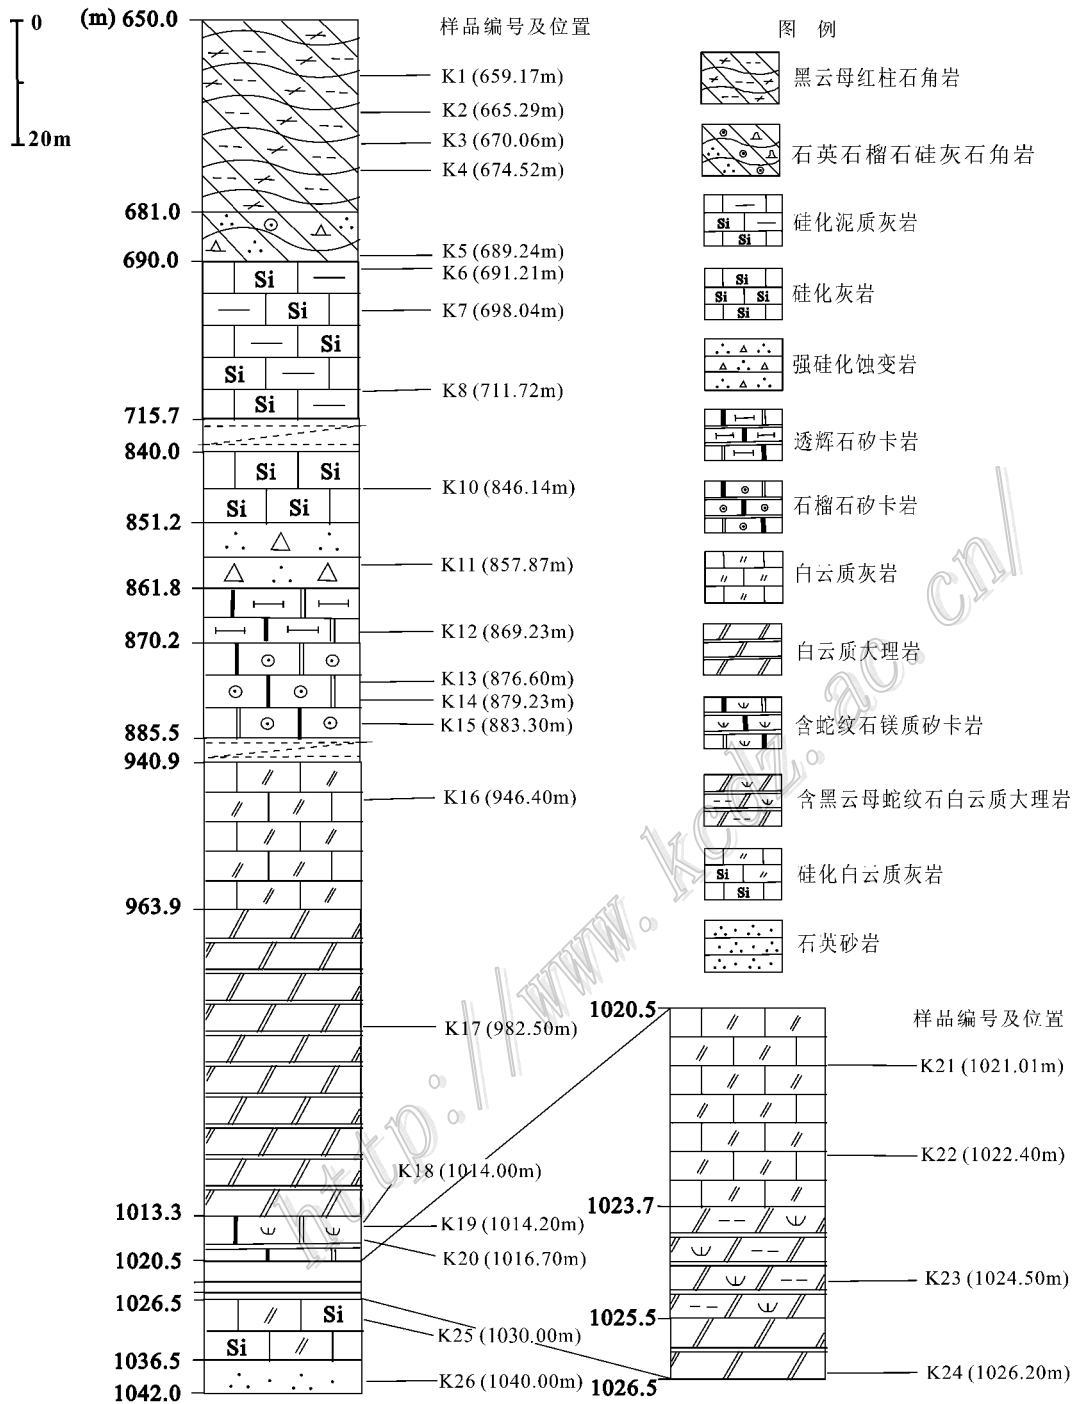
0
20m
(m) 650.0
681.0
690.0
715.7
840.0
851.2
861.8
870.2
885.5
940.9
963.9
1013.3
1020.5
1026.5
1036.5
1042.0

Si Si Si Si Si Si Si Si Si Si Si

样品编号及位置
K1 (659.17m)
K2 (665.29m)
K3 (670.06m)
K4 (674.52m)
K5 (689.24m)
K6 (691.21m)
K7 (698.04m)
K8 (711.72m)
K10 (846.14m)
K11 (857.87m)
K12 (869.23m)
K13 (876.60m)
K14 (879.23m)
K15 (883.30m)
K16 (946.40m)
K17 (982.50m)
K18 (1014.00m)
K19 (1014.20m)
K20 (1016.70m)
K25 (1030.00m)
K26 (1040.00m)

图 例
黑云母红柱石角岩
石英石榴石硅灰石角岩
硅化泥质灰岩
硅化灰岩
强硅化蚀变岩
透辉石矽卡岩
石榴石矽卡岩
白云质灰岩
白云质大理岩
含蛇纹石镁质矽卡岩
含黑云母蛇纹石白云质大理岩
硅化白云质灰岩
石英砂岩

1020.5
1023.7
1025.5
1026.5
样品编号及位置
K21 (1021.01m)
K22 (1022.40m)
K23 (1024.50m)
K24 (1026.20m)

http://www.kcdz.ac.cn/